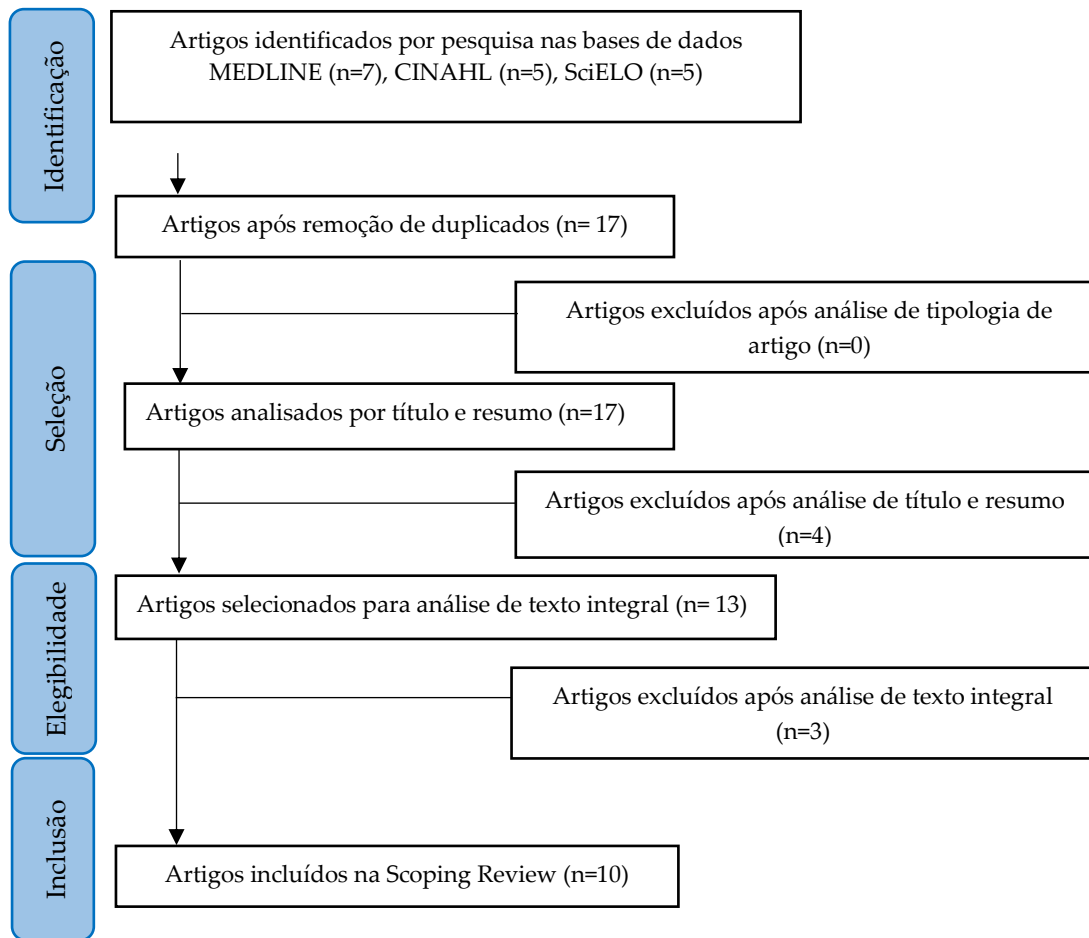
Identificação

Artigos identificados por pesquisa nas bases de dados MEDLINE (n=7), CINAHL (n=5), SciELO (n=5)

Artigos após remoção de duplicados (n= 17)

Seleção

Artigos excluídos após análise de tipologia de artigo (n=0)

Artigos analisados por título e resumo (n=17)

Artigos excluídos após análise de título e resumo (n=4)

Elegibilidade

Artigos selecionados para análise de texto integral (n= 13)

Artigos excluídos após análise de texto integral (n=3)

Inclusão

Artigos incluídos na Scoping Review (n=10)